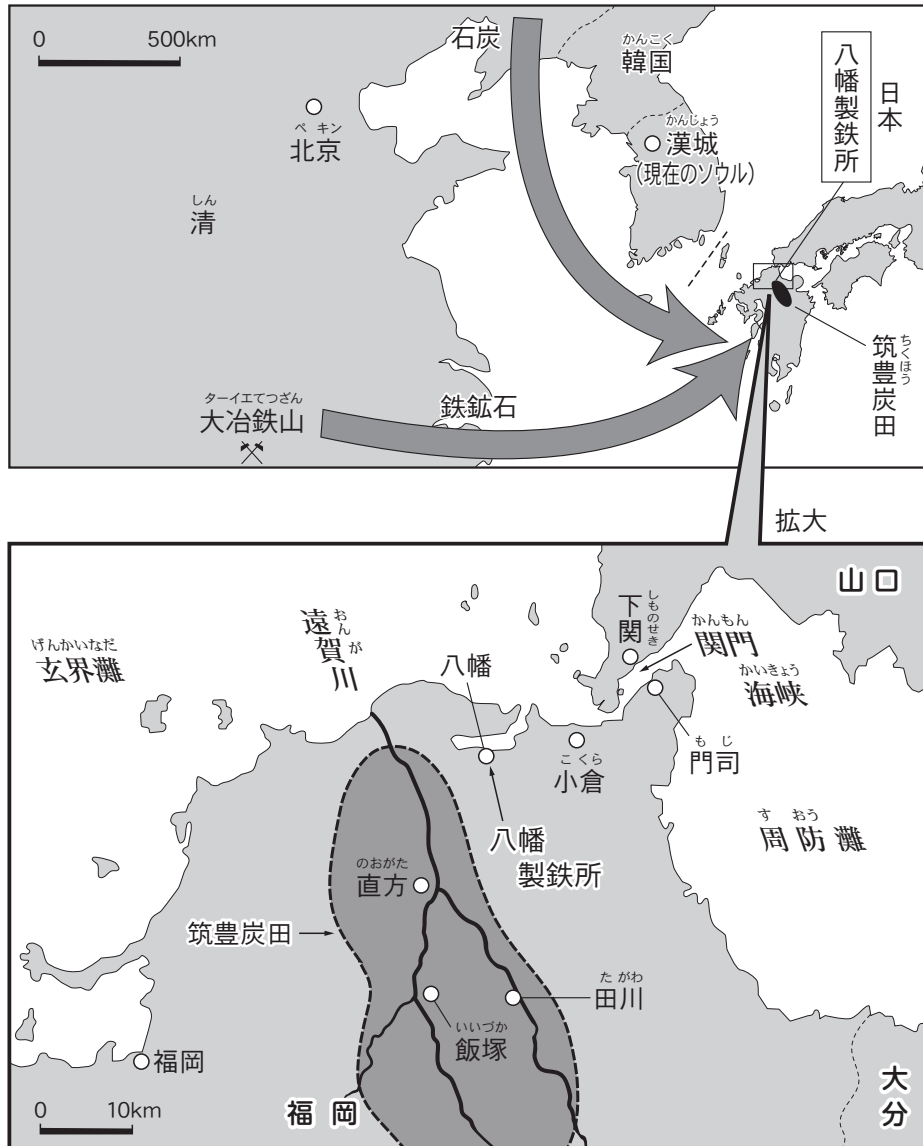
0 500km

石炭

かんこく
韓国

八幡製鉄所

日本

ペキン
北京

かんじょう
漢城
(現在のソウル)

しん
清

ちくほう
筑豊炭田

ターイエてつざん
大冶鉄山

鉄鉱石

拡大

山口

げんかいなだ
玄界灘

おんが
遠賀川

八幡

しものせき
下関

かんもん
関門

かいきょう
海峡

こくら
小倉

もじ
門司

八幡
製鉄所

すおう
周防灘

のおがた
直方

筑豊炭田

たがわ
田川

いいづか
飯塚

福岡

0 10km

福岡

大分